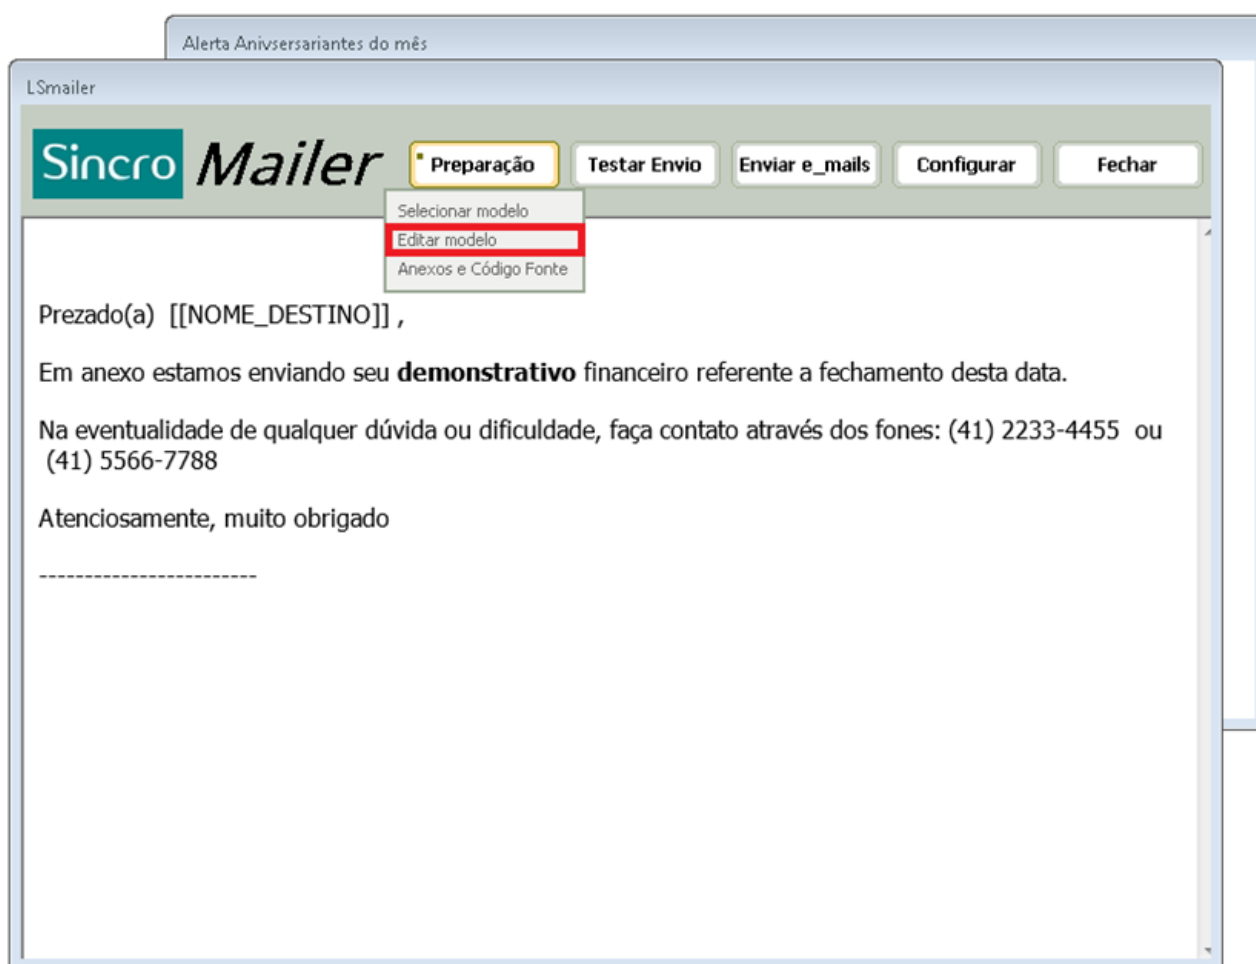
Alerta Anivsersariantes do mês

LSmailer

Sincro Mailer

Preparação

Testar Envio

Enviar e_mails

Configurar

Fechar

Selecionar modelo

Editar modelo

Anexos e Código Fonte

Prezado(a) [[NOME_DESTINO]] ,

Em anexo estamos enviando seu **demonstrativo** financeiro referente a fechamento desta data.

Na eventualidade de qualquer dúvida ou dificuldade, faça contato através dos fones: (41) 2233-4455 ou (41) 5566-7788

Atenciosamente, muito obrigado

------------------------